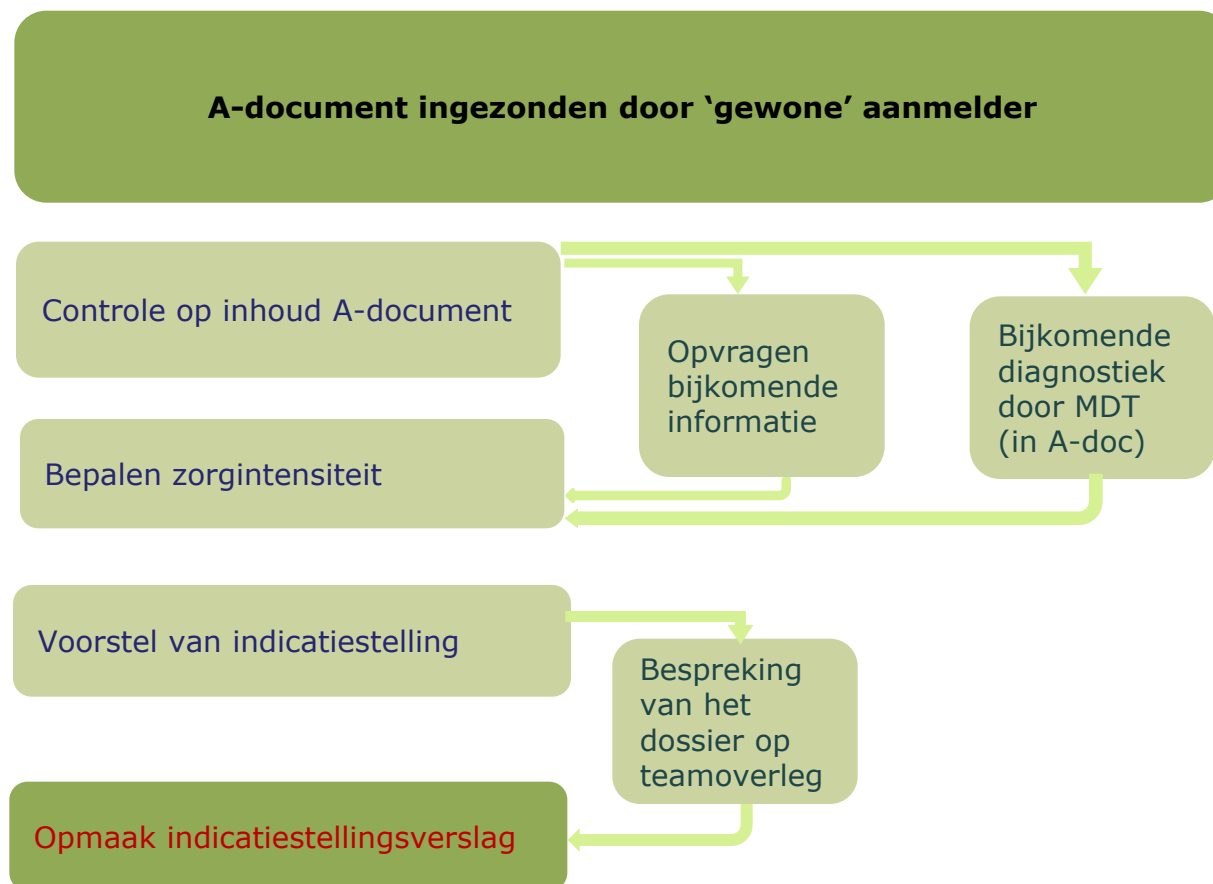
A-document ingezonden door 'gewone' aanmelder

Controle op inhoud A-document

Opvragen bijkomende informatie

Bijkomende diagnostiek door MDT (in A-doc)

Bepalen zorgintensiteit

Voorstel van indicatiestelling

Bespreking van het dossier op teamoverleg

Opmaak indicatiestellingsverslag